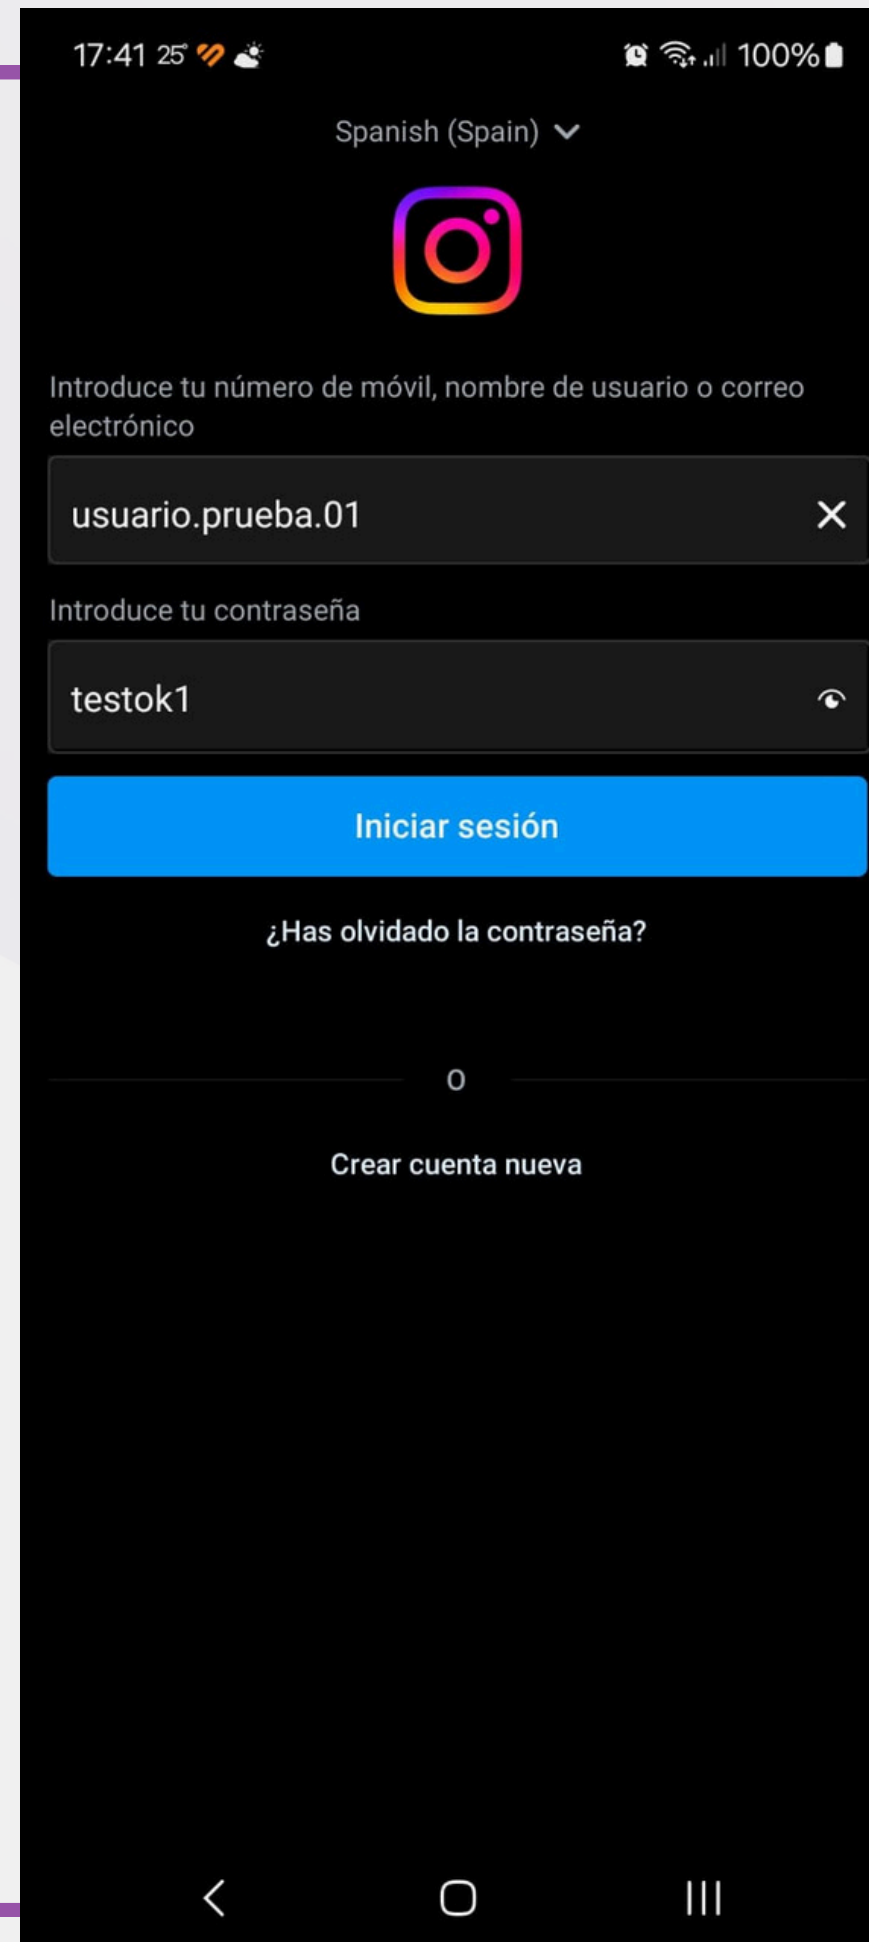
17:41 25° 100%

Spanish (Spain)

Introduce tu número de móvil, nombre de usuario o correo electrónico

usuario.prueba.01

Introduce tu contraseña

testok1

Iniciar sesión

¿Has olvidado la contraseña?

O

Crear cuenta nueva